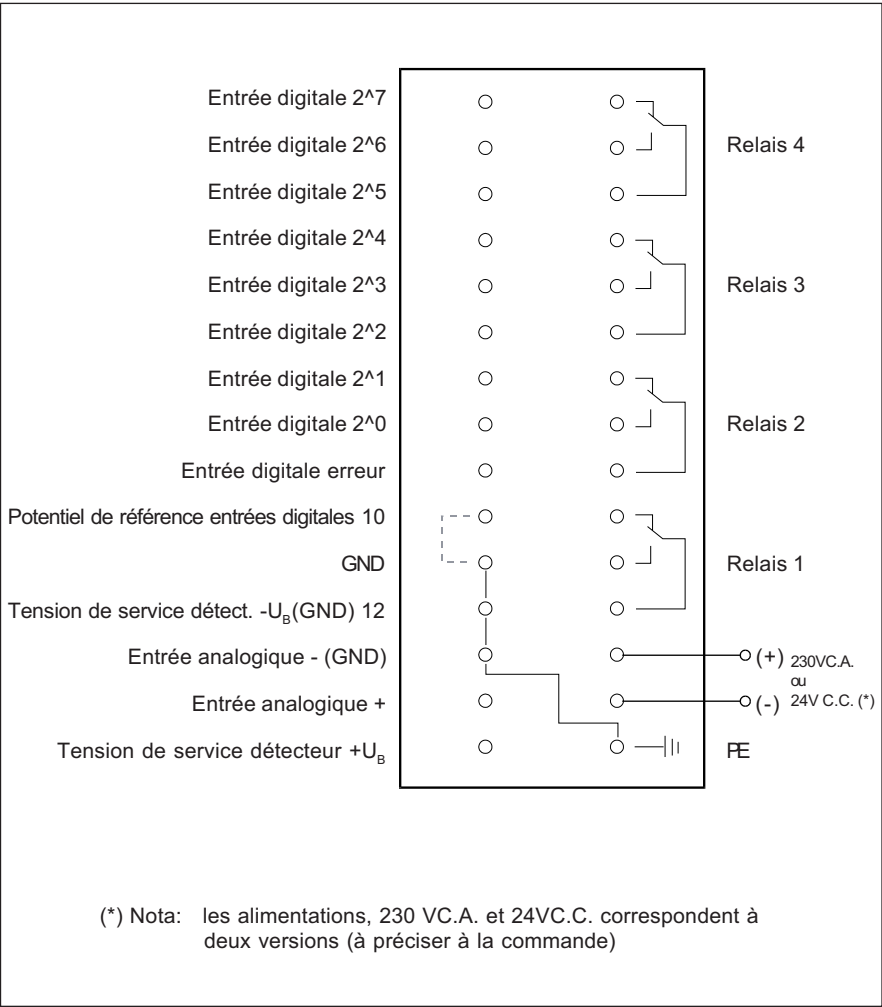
Entrée digitale 2^7
Entrée digitale 2^6
Entrée digitale 2^5
Entrée digitale 2^4
Entrée digitale 2^3
Entrée digitale 2^2
Entrée digitale 2^1
Entrée digitale 2^0
Entrée digitale erreur
Potentiel de référence entrées digitales 10
GND
Tension de service détect. -$U_B$(GND) 12
Entrée analogique - (GND)
Entrée analogique +
Tension de service détecteur +$U_B$

Relais 4
Relais 3
Relais 2
Relais 1

(+) 230VC.A.
ou
(-) 24V C.C. (*)
PE

(*) Nota: les alimentations, 230 VC.A. et 24VC.C. correspondent à deux versions (à préciser à la commande)